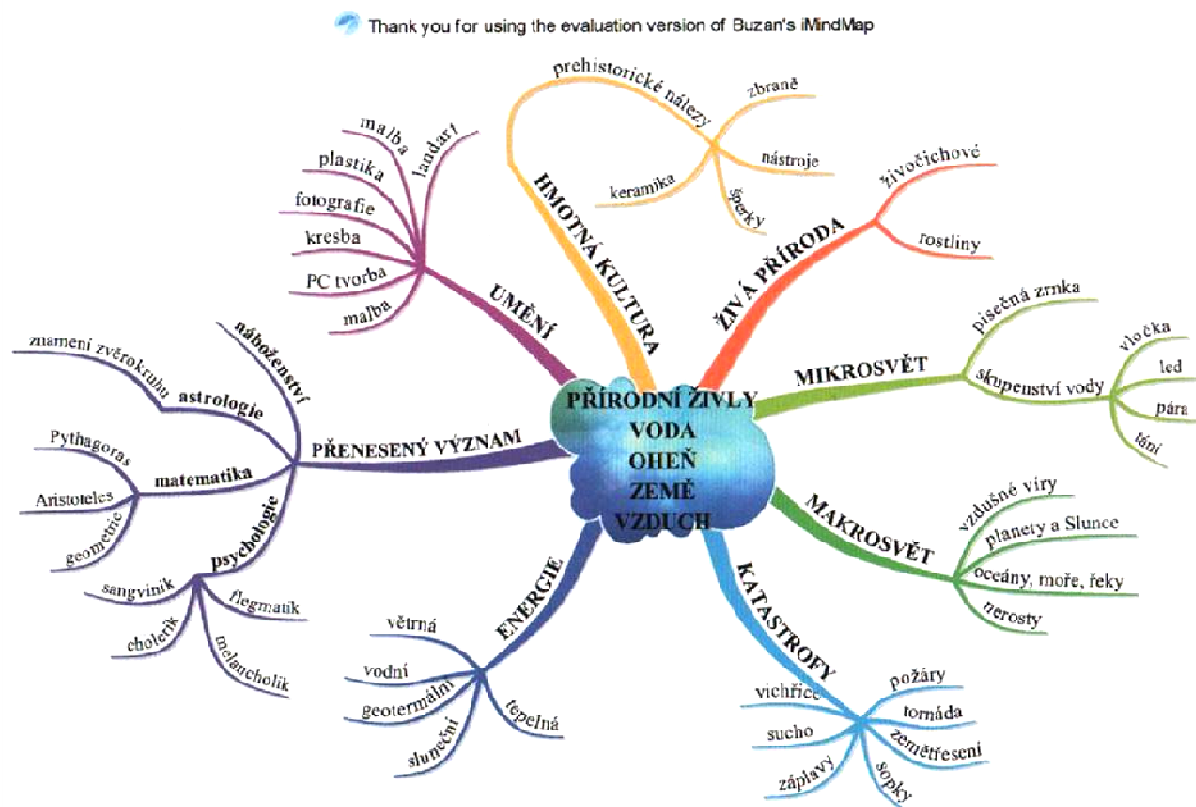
Thank you for using the evaluation version of Buzan's iMindMap

PŘÍRODNÍ ŽIVLY
VODA
OHEŇ
ZEMĚ
VZDUCH

HMOTNÁ KULTURA
prehistorické nálezy
zbraně
nástroje
šperky
keramika

ŽIVÁ PŘÍRODA
živočichové
rostliny

MIKROSVĚT
písečná zrnka
skupenství vody
vločka
led
pára
tání

MAKROSVĚT
vzdušné víry
planety a Slunce
oceány, moře, řeky
nerosty

KATASTROFY
vichřice
požáry
tornáda
zemětřesení
sopky
záplavy
sucho

ENERGIE
větrná
vodní
geotermální
sluneční
tepelná

PŘENESENÝ VÝZNAM
náboženství
astrologie
znamení zvěrokruhu
matematika
Pythagoras
Aristoteles
geometrie
psychologie
sangvinik
flegmatik
cholerik
melancholik

UMĚNÍ
malba
land art
plastika
fotografie
kresba
PC tvorba
malba